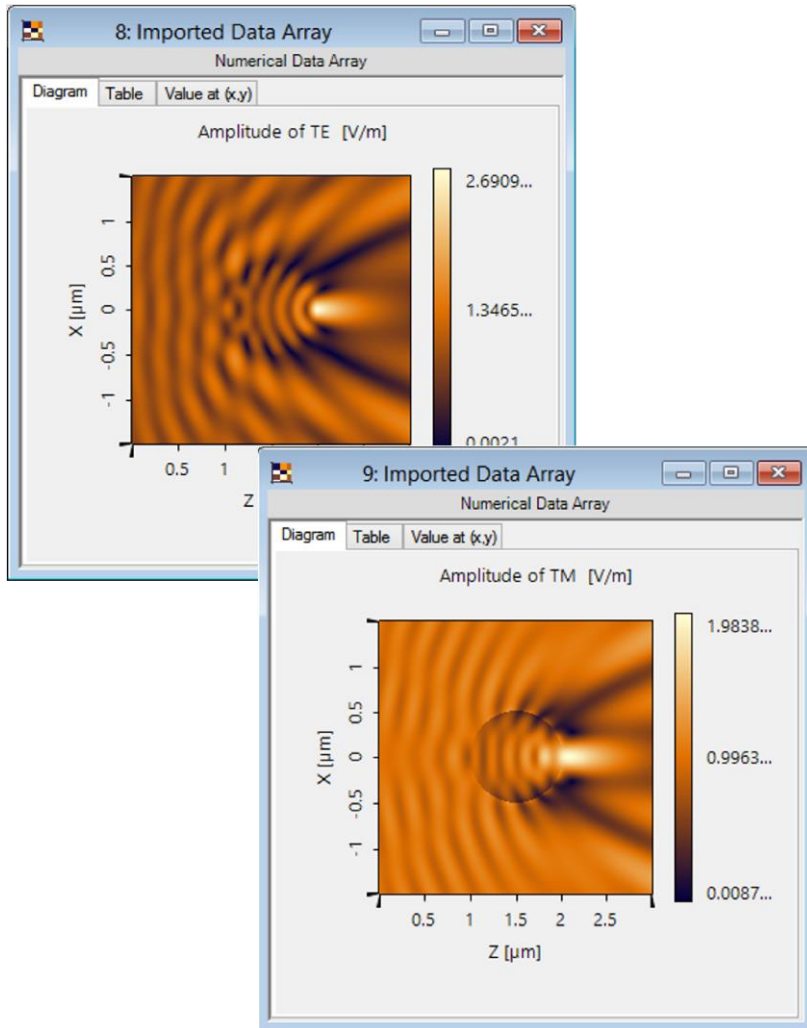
8: Imported Data Array

Numerical Data Array

Diagram | Table | Value at (x,y)

Amplitude of TE [V/m]

X [µm]

1
0.5
0
-0.5
-1

0.5
1

Z

2.6909...
1.3465...
0.0021

9: Imported Data Array

Numerical Data Array

Diagram | Table | Value at (x,y)

Amplitude of TM [V/m]

X [µm]

1
0.5
0
-0.5
-1

0.5
1
1.5
2
2.5

Z [µm]

1.9838...
0.9963...
0.0087...